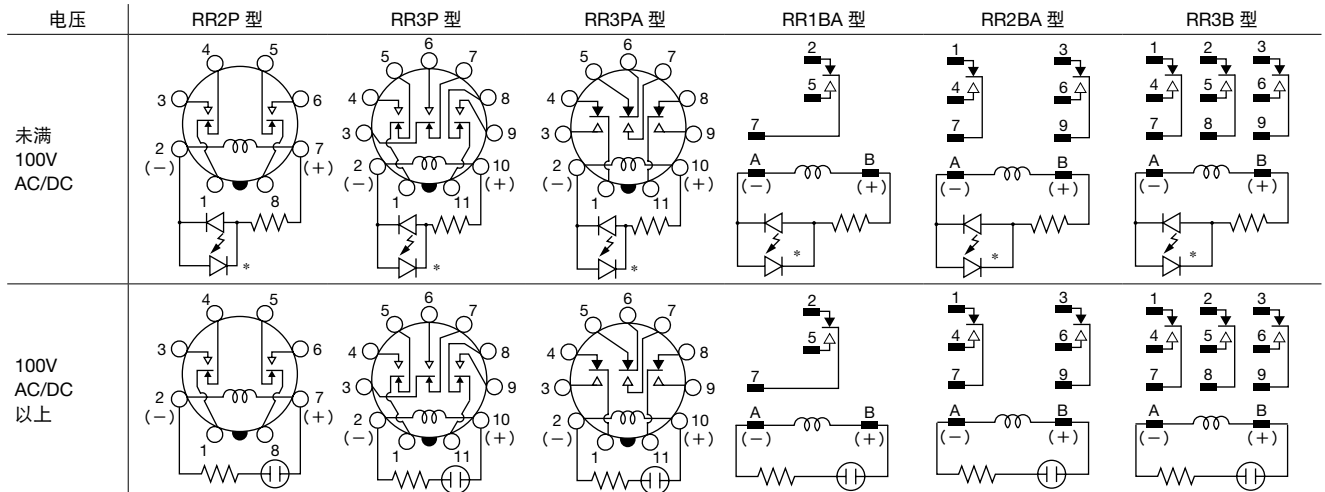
| 电压 | RR2P 型 | RR3P 型 | RR3PA 型 | RR1BA 型 | RR2BA 型 | RR3B 型 |
|---|---|---|---|---|---|---|
| 未满 100V AC/DC | 4 5 3 6 2 (−) 7 (+) 1 8 * | 6 5 7 4 8 3 9 2 (−) 10 (+) 1 11 * | 6 5 7 4 8 3 9 2 (−) 10 (+) 1 11 * | 2 5 7 A (−) B (+) * | 1 4 7 3 6 9 A (−) B (+) * | 1 4 7 2 5 8 3 6 9 A (−) B (+) * |
| 100V AC/DC 以上 | 4 5 3 6 2 (−) 7 (+) 1 8 | 6 5 7 4 8 3 9 2 (−) 10 (+) 1 11 | 6 5 7 4 8 3 9 2 (−) 10 (+) 1 11 | 2 5 7 A (−) B (+) | 1 4 7 3 6 9 A (−) B (+) | 1 4 7 2 5 8 3 6 9 A (−) B (+) |